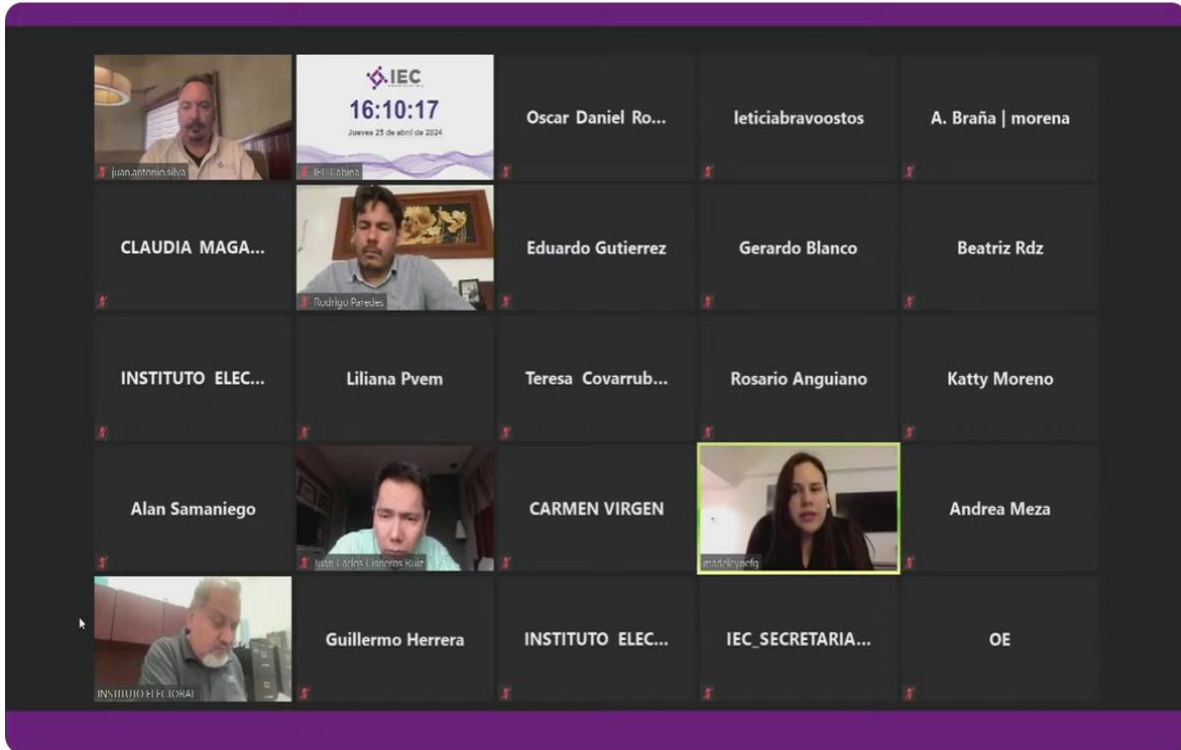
juan.antonio.silva

IEC
16:10:17
Jueves 25 de abril de 2024
IEC Cabina

Oscar Daniel Ro...

leticiabravoostos

A. Braña | morena

CLAUDIA MAGA...

Rodrigo Paredes

Eduardo Gutierrez

Gerardo Blanco

Beatriz Rdz

INSTITUTO ELEC...

Liliana Pvem

Teresa Covarrub...

Rosario Anguiano

Katty Moreno

Alan Samaniego

Juan Carlos Cisneros Ruiz

CARMEN VIRGEN

madeleyneefg

Andrea Meza

INSTITUTO ELECTORAL

Guillermo Herrera

INSTITUTO ELEC...

IEC_SECRETARIA...

OE